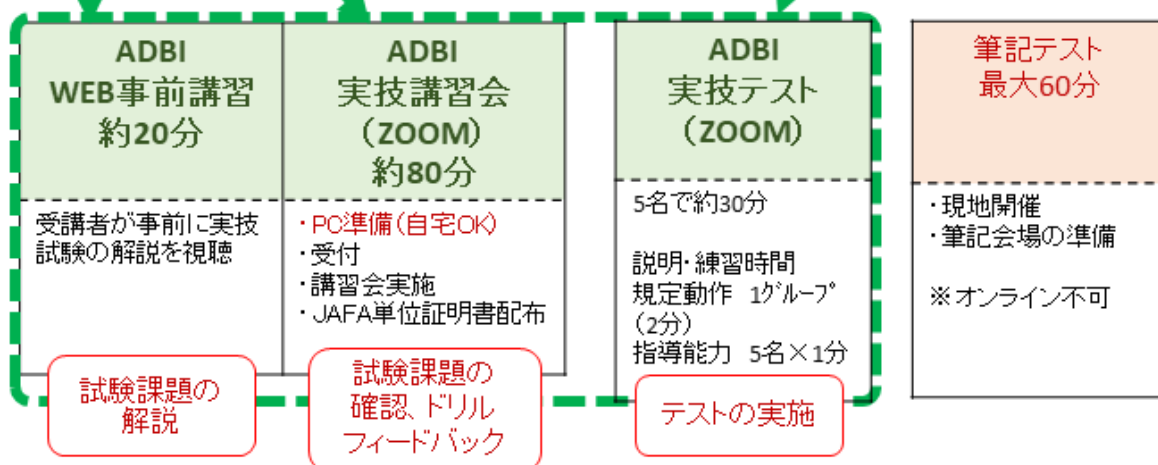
ADBI
WEB事前講習
約20分

受講者が事前に実技試験の解説を視聴

試験課題の解説

ADBI
実技講習会
（ZOOM）
約80分

・PC準備（自宅OK）
・受付
・講習会実施
・JAFA単位証明書配布

試験課題の確認、ドリルフィードバック

ADBI
実技テスト
（ZOOM）

5名で約30分

説明・練習時間
規定動作　1ｸﾞﾙｰﾌﾟ（2分）
指導能力　5名×1分

テストの実施

筆記テスト
最大60分

・現地開催
・筆記会場の準備

※オンライン不可